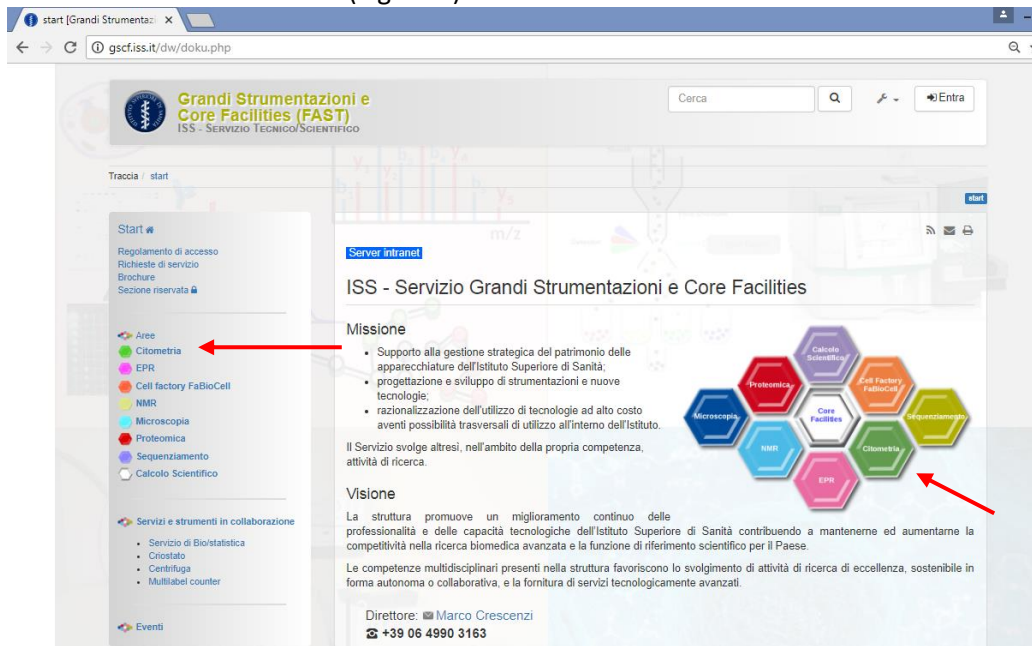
start [Grandi Strumentazi ×

gscf.iss.it/dw/doku.php

Grandi Strumentazioni e Core Facilities (FAST)
ISS - Servizio Tecnico/Scientifico

Cerca

Entra

Traccia / start

start

Start

Regolamento di accesso
Richieste di servizio
Brochure
Sezione riservata

Aree
Citometria
EPR
Cell factory FaBioCell
NMR
Microscopia
Proteomica
Sequenziamento
Calcolo Scientifico

Servizi e strumenti in collaborazione
- Servizio di Bio/statistica
- Criostato
- Centrifuga
- Multilabel counter

Eventi

Server intranet

ISS - Servizio Grandi Strumentazioni e Core Facilities

Missione

- Supporto alla gestione strategica del patrimonio delle apparecchiature dell'Istituto Superiore di Sanità;
- progettazione e sviluppo di strumentazioni e nuove tecnologie;
- razionalizzazione dell'utilizzo di tecnologie ad alto costo aventi possibilità trasversali di utilizzo all'interno dell'Istituto.

Il Servizio svolge altresì, nell'ambito della propria competenza, attività di ricerca.

Calcolo Scientifico
Proteomica
Cell Factory FaBioCell
Microscopia
Core Facilities
Sequenziamento
NMR
Citometria
EPR

Visione

La struttura promuove un miglioramento continuo delle professionalità e delle capacità tecnologiche dell'Istituto Superiore di Sanità contribuendo a mantenerne ed aumentarne la competitività nella ricerca biomedica avanzata e la funzione di riferimento scientifico per il Paese.

Le competenze multidisciplinari presenti nella struttura favoriscono lo svolgimento di attività di ricerca di eccellenza, sostenibile in forma autonoma o collaborativa, e la fornitura di servizi tecnologicamente avanzati.

Direttore: Marco Crescenzi
+39 06 4990 3163